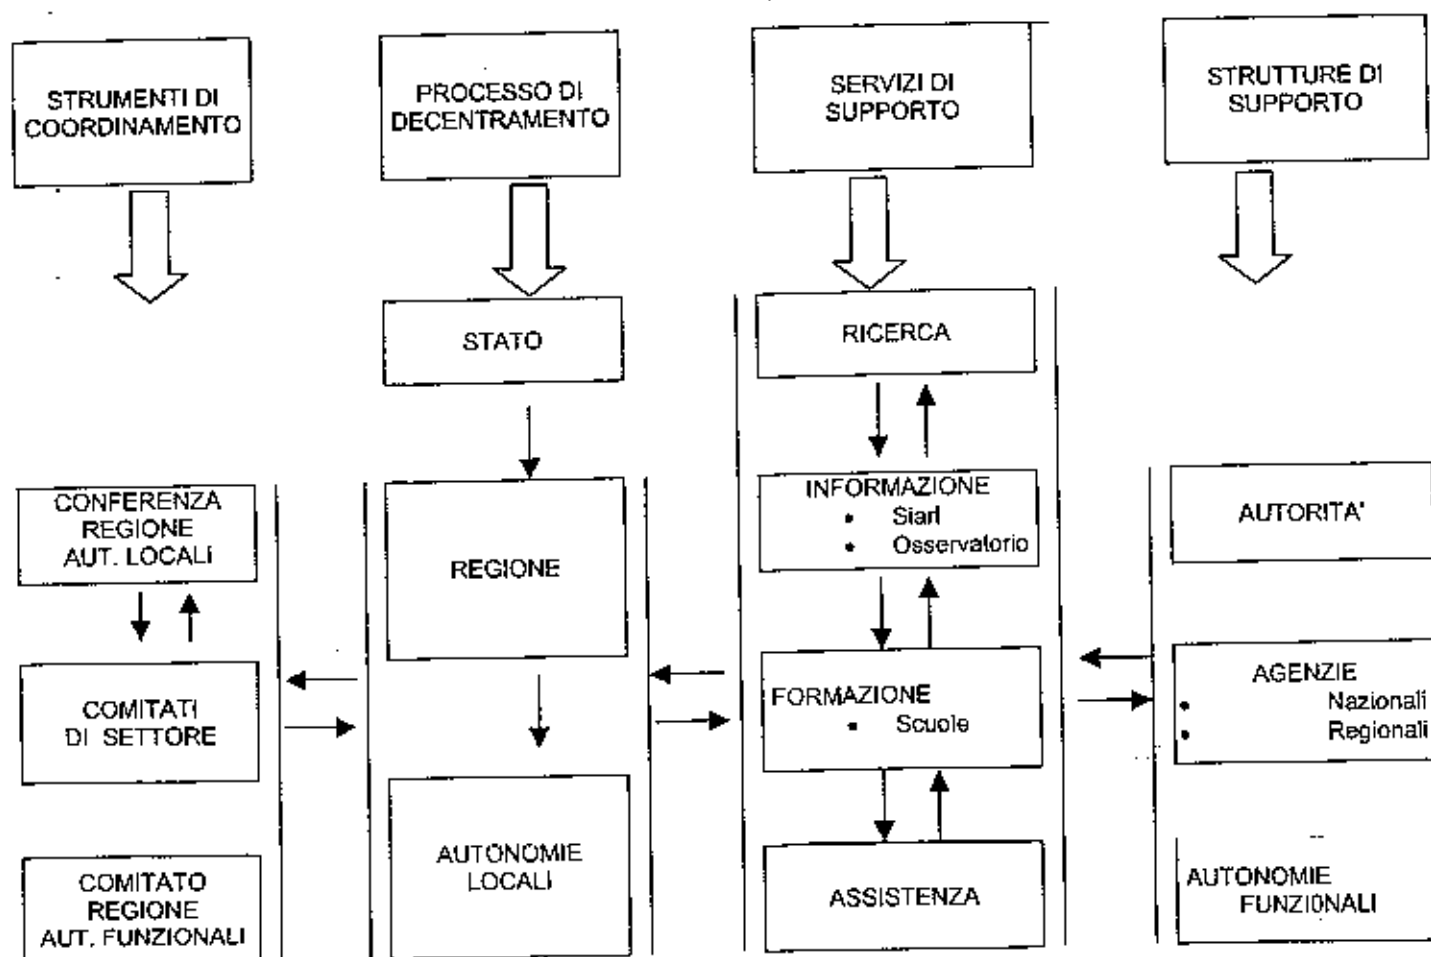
STRUMENTI DI COORDINAMENTO

PROCESSO DI DECENTRAMENTO

SERVIZI DI SUPPORTO

STRUTTURE DI SUPPORTO

STATO

RICERCA

CONFERENZA REGIONE AUT. LOCALI

REGIONE

INFORMAZIONE
• Siarl
• Osservatorio

AUTORITA'

COMITATI DI SETTORE

FORMAZIONE
• Scuole

AGENZIE
• Nazionali
• Regionali

COMITATO REGIONE AUT. FUNZIONALI

AUTONOMIE LOCALI

ASSISTENZA

AUTONOMIE FUNZIONALI